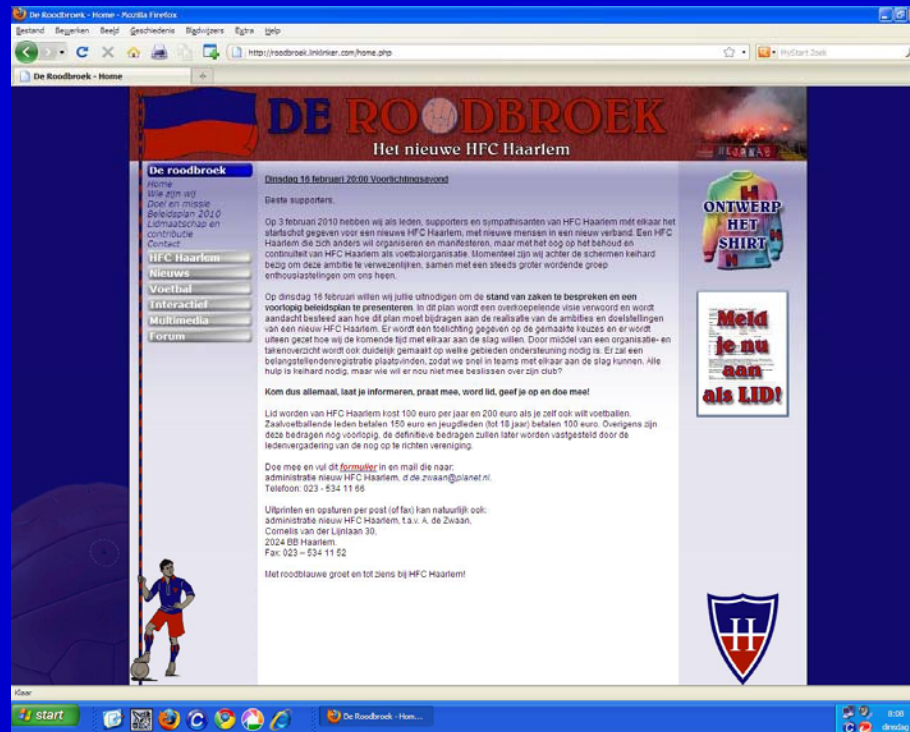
De Roodbroek - Home - Mozilla Firefox

Bestand Bewerken Beeld Geschiedenis Bladwijzers Extra Help

http://roodbroek.linklinker.com/home.php

MyStart Zoek

De Roodbroek - Home

DE ROODBROEK
Het nieuwe HFC Haarlem

De roodbroek
Home
Wie zijn wij
Doel en missie
Beleidsplan 2010
Lidmaatschap en contributie
Contact
HFC Haarlem
Nieuws
Voetbal
Interactief
Multimedia
Forum

Dinsdag 16 februari 20:00 Voorlichtingsavond

Beste supporters,

Op 3 februari 2010 hebben wij als leden, supporters en sympathisanten van HFC Haarlem met elkaar het startschot gegeven voor een nieuwe HFC Haarlem, met nieuwe mensen in een nieuw verband. Een HFC Haarlem die zich anders wil organiseren en manifesteren, maar met het oog op het behoud en continuïteit van HFC Haarlem als voetbalorganisatie. Momenteel zijn wij achter de schermen keihard bezig om deze ambitie te verwezenlijken, samen met een steeds groter wordende groep enthousiastelingen om ons heen.

Op dinsdag 16 februari willen wij jullie uitnodigen om de stand van zaken te bespreken en een voorlopig beleidsplan te presenteren. In dit plan wordt een overkoepelende visie verwoord en wordt aandacht besteed aan hoe dit plan moet bijdragen aan de realisatie van de ambities en doelstellingen van een nieuw HFC Haarlem. Er wordt een toelichting gegeven op de gemaakte keuzes en er wordt uiteen gezet hoe wij de komende tijd met elkaar aan de slag willen. Door middel van een organisatie- en takenoverzicht wordt ook duidelijk gemaakt op welke gebieden ondersteuning nodig is. Er zal een belangstellendenregistratie plaatsvinden, zodat we snel in teams met elkaar aan de slag kunnen. Alle hulp is keihard nodig, maar wie wil er nou niet mee beslissen over zijn club?

Kom dus allemaal, laat je informeren, praat mee, word lid, geef je op en doe mee!

Lid worden van HFC Haarlem kost 100 euro per jaar en 200 euro als je zelf ook wilt voetballen. Zaalvoetballende leden betalen 150 euro en jeugdleden (tot 18 jaar) betalen 100 euro. Overigens zijn deze bedragen nog voorlopig, de definitieve bedragen zullen later worden vastgesteld door de ledenvergadering van de nog op te richten vereniging.

Doe mee en vul dit formulier in en mail die naar:
administratie nieuw HFC Haarlem, d.de.zwaan@planet.nl.
Telefoon: 023 - 534 11 66

Uitprinten en opsturen per post (of fax) kan natuurlijk ook:
administratie nieuw HFC Haarlem, t.a.v. A. de Zwaan,
Cornelis van der Lijnlaan 30,
2024 BB Haarlem.
Fax: 023 – 534 11 52

Met roodblauwe groet en tot ziens bij HFC Haarlem!

ONTWERP HET SHIRT

Meld je nu aan als LID!

H

Klaar

start

De Roodbroek - Hom...

8:00
dinsdag